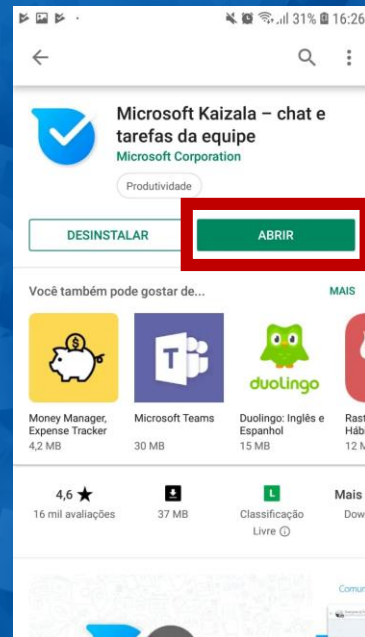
31% 16:26

Microsoft Kaizala – chat e tarefas da equipe
Microsoft Corporation
Produtividade

DESINSTALAR
ABRIR

Você também pode gostar de...
MAIS

duolingo

Money Manager, Expense Tracker
4,2 MB

Microsoft Teams
30 MB

Duolingo: Inglês e Espanhol
15 MB

Rast Hábi
12 M

4,6 ★
16 mil avaliações

37 MB

L
Classificação Livre ⓘ

Mais
Dow

Comun